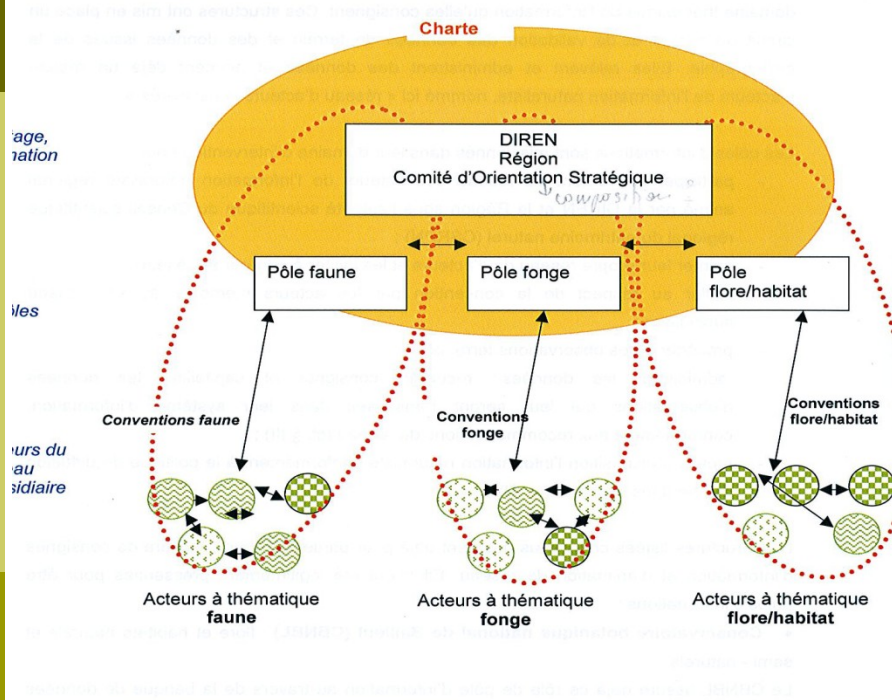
Charte

rage,
nation

DIREN
Région
Comité d'Orientation Stratégique

composition

Pôle faune

Pôle fonge

Pôle
flore/habitat

iles

Conventions faune

Conventions
fonge

Conventions
flore/habitat

eurs du
eau
sidiaire

Acteurs à thématique
faune

Acteurs à thématique
fonge

Acteurs à thématique
flore/habitat